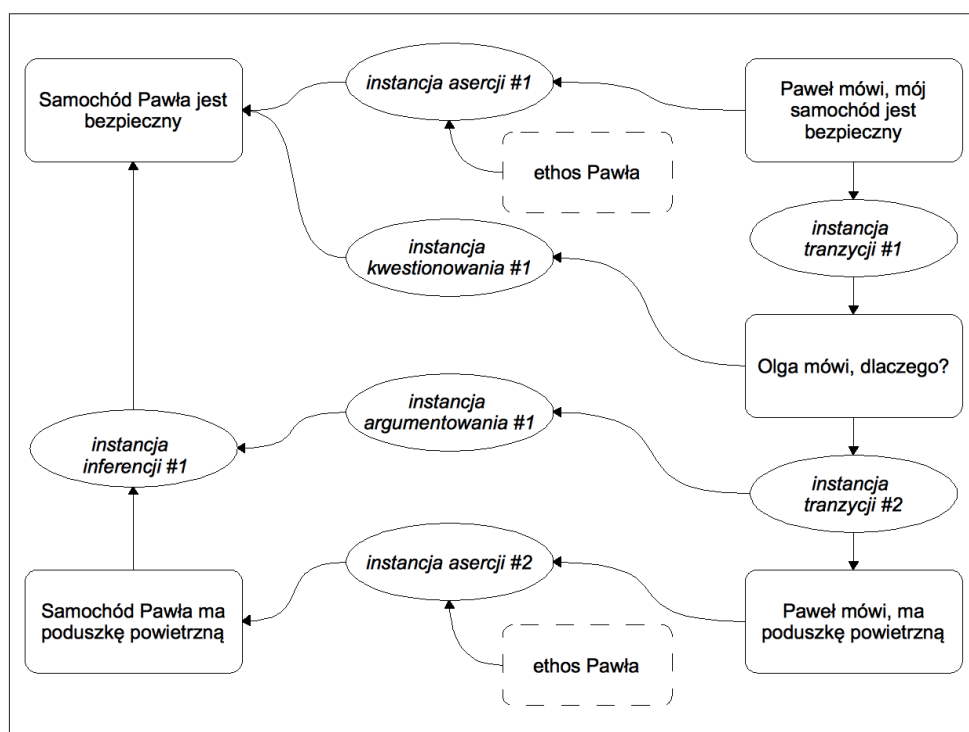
Samochód Pawła jest bezpieczny

instancja asercji #1

Paweł mówi, mój samochód jest bezpieczny

ethos Pawła

instancja tranzycji #1

instancja kwestionowania #1

Olga mówi, dlaczego?

instancja argumentowania #1

instancja inferencji #1

instancja tranzycji #2

instancja asercji #2

Samochód Pawła ma poduszkę powietrzną

Paweł mówi, ma poduszkę powietrzną

ethos Pawła